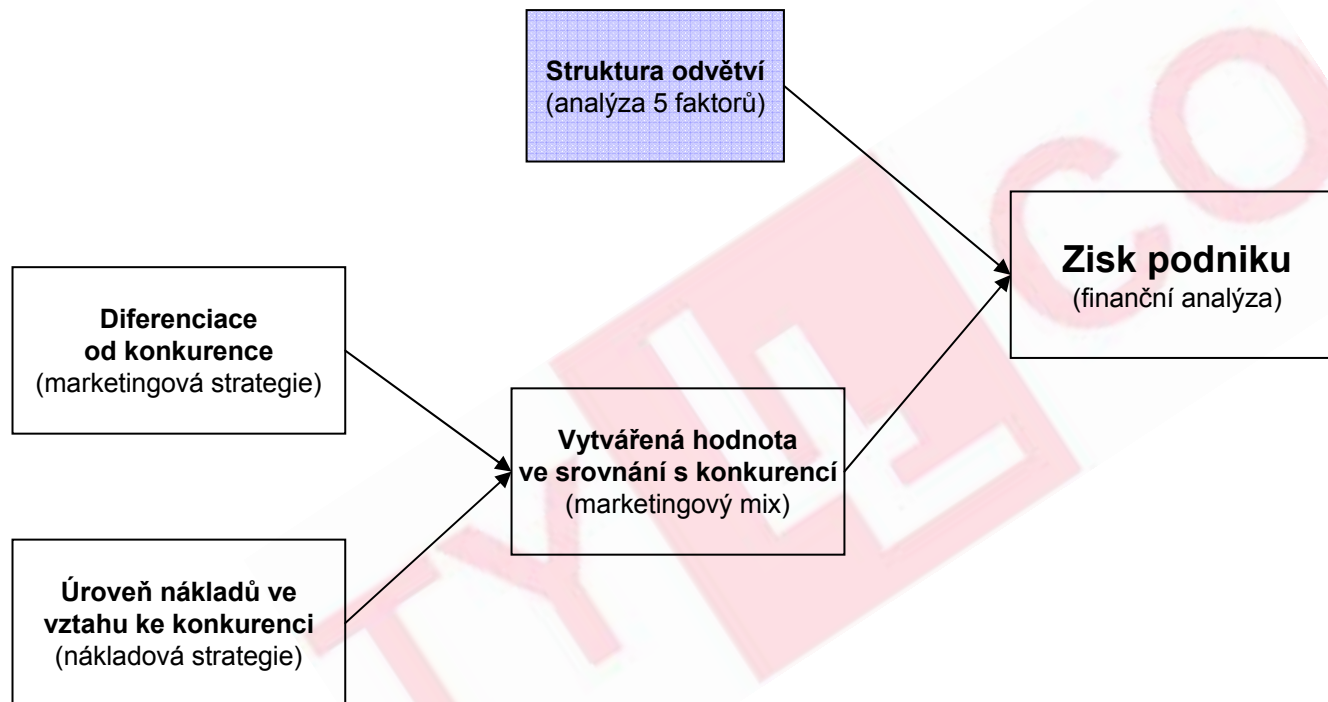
**Struktura odvětví**
(analýza 5 faktorů)

**Zisk podniku**
(finanční analýza)

**Diferenciace od konkurence**
(marketingová strategie)

**Vytvářená hodnota ve srovnání s konkurencí**
(marketingový mix)

**Úroveň nákladů ve vztahu ke konkurenci**
(nákladová strategie)

TYLECO